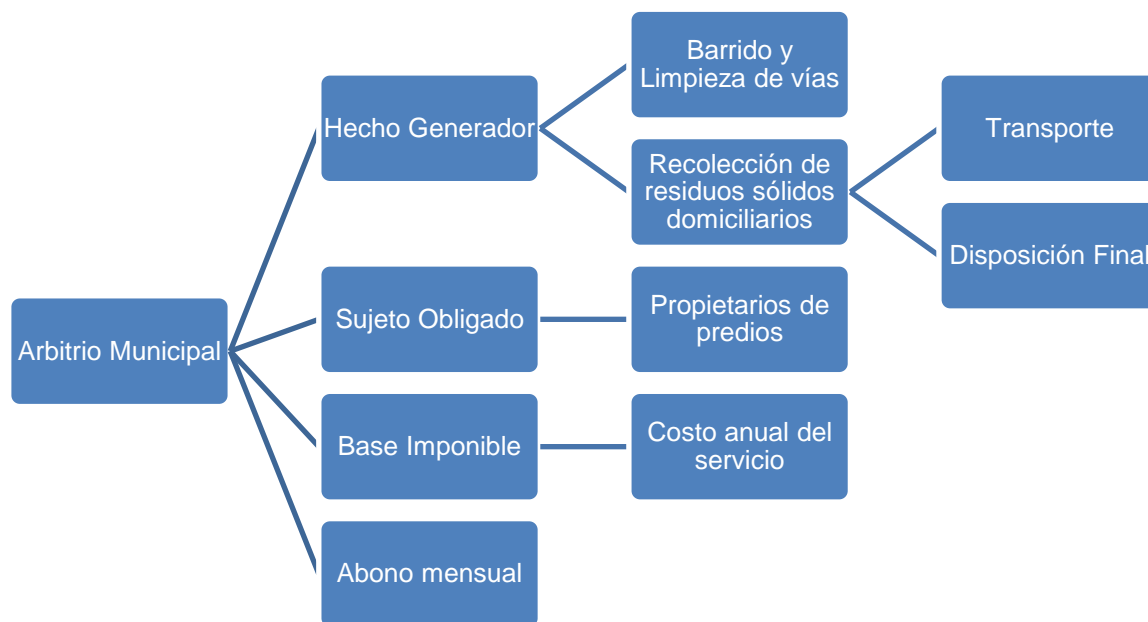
Arbitrio Municipal

Hecho Generador

Barrido y Limpieza de vías

Recolección de residuos sólidos domiciliarios

Transporte

Disposición Final

Sujeto Obligado

Propietarios de predios

Base Imponible

Costo anual del servicio

Abono mensual